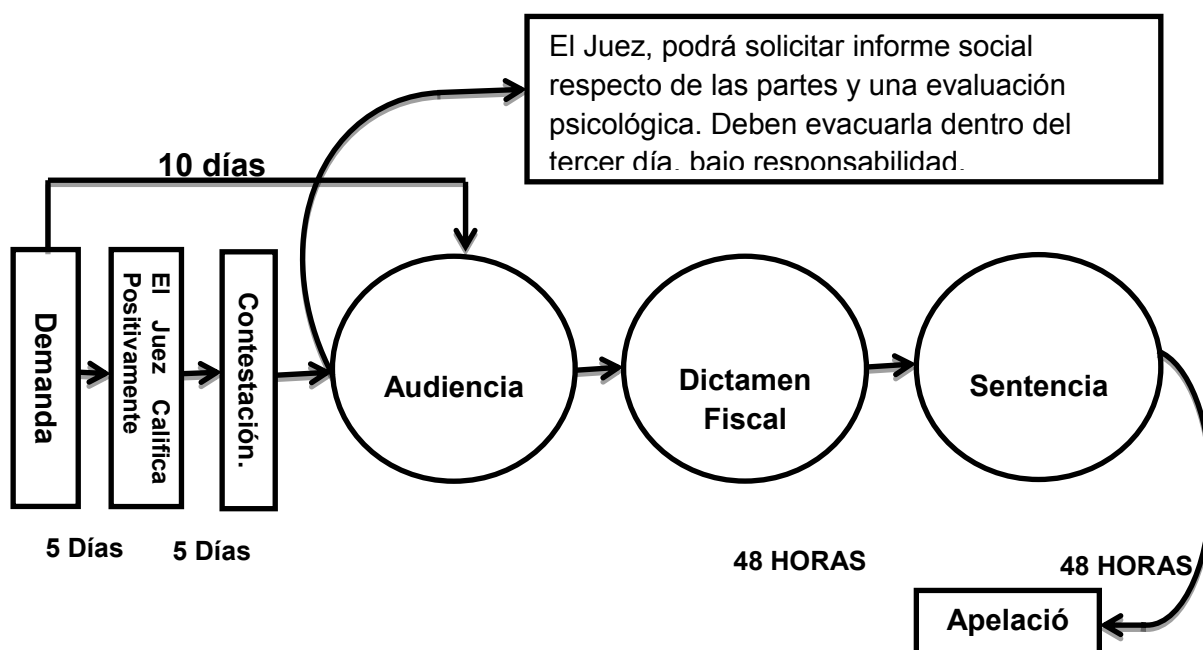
El Juez, podrá solicitar informe social respecto de las partes y una evaluación psicológica. Deben evacuarla dentro del tercer día, bajo responsabilidad.

10 días

Demanda

El Juez Califica Positivamente

Contestación.

Audiencia

Dictamen Fiscal

Sentencia

5 Días

5 Días

48 HORAS

48 HORAS

Apelació